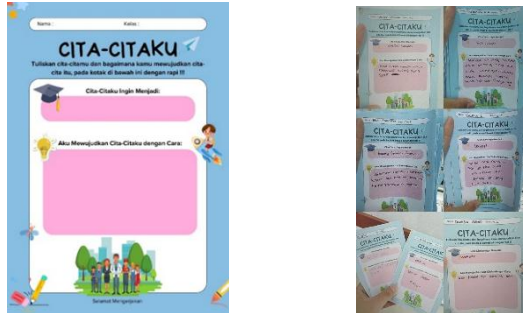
Nama :
Kelas :

CITA-CITAKU

Tuliskan cita-citamu dan bagaimana kamu mewujudkan cita-cita itu, pada kotak di bawah ini dengan rapi !!

Cita-Citaku Ingin Menjadi:

Aku Mewujudkan Cita-Citaku dengan Cara:

Selamat Mengerjakan

CITA-CITAKU

CITA-CITAKU

CITA-CITAKU

CITA-CITAKU

CITA-CITAKU

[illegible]